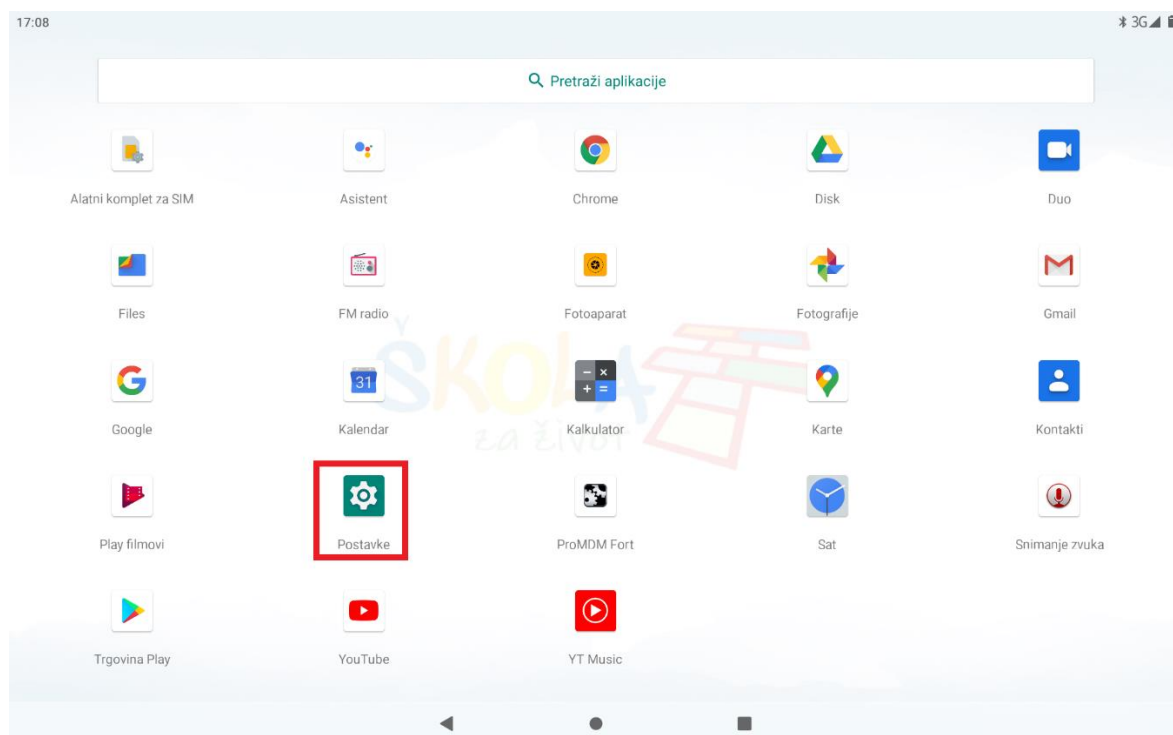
17:08

3G

Pretraži aplikacije

Alatni komplet za SIM
Asistent
Chrome
Disk
Duo

Files
FM radio
Fotoaparat
Fotografije
Gmail

Google
31
Kalendar
Kalkulator
Karte
Kontakti

Play filmovi
Postavke
ProMDM Fort
Sat
Snimanje zvuka

Trgovina Play
YouTube
YT Music

ŠKOLA
za život